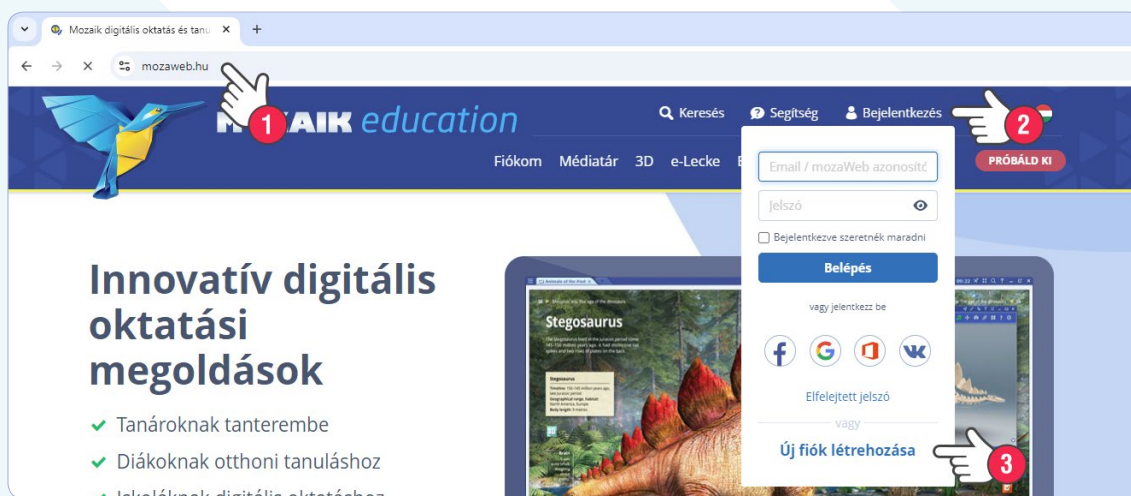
Mozaik digitális oktatás és tanu

mozaweb.hu

1

MOZAIK education

Keresés Segítség Bejelentkezés

2

Fiókom Médiatár 3D e-Lecke

PRÓBÁLD KI

Email / mozaWeb azonosító

Jelszó

Bejelentkezve szeretnék maradni

Belépés

vagy jelentkezz be

Elfelejtett jelszó

vagy

Új fiók létrehozása

3

Innovatív digitális oktatási megoldások

Tanároknak tanterembe

Diákoknak otthoni tanuláshoz

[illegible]

Stegosaurus